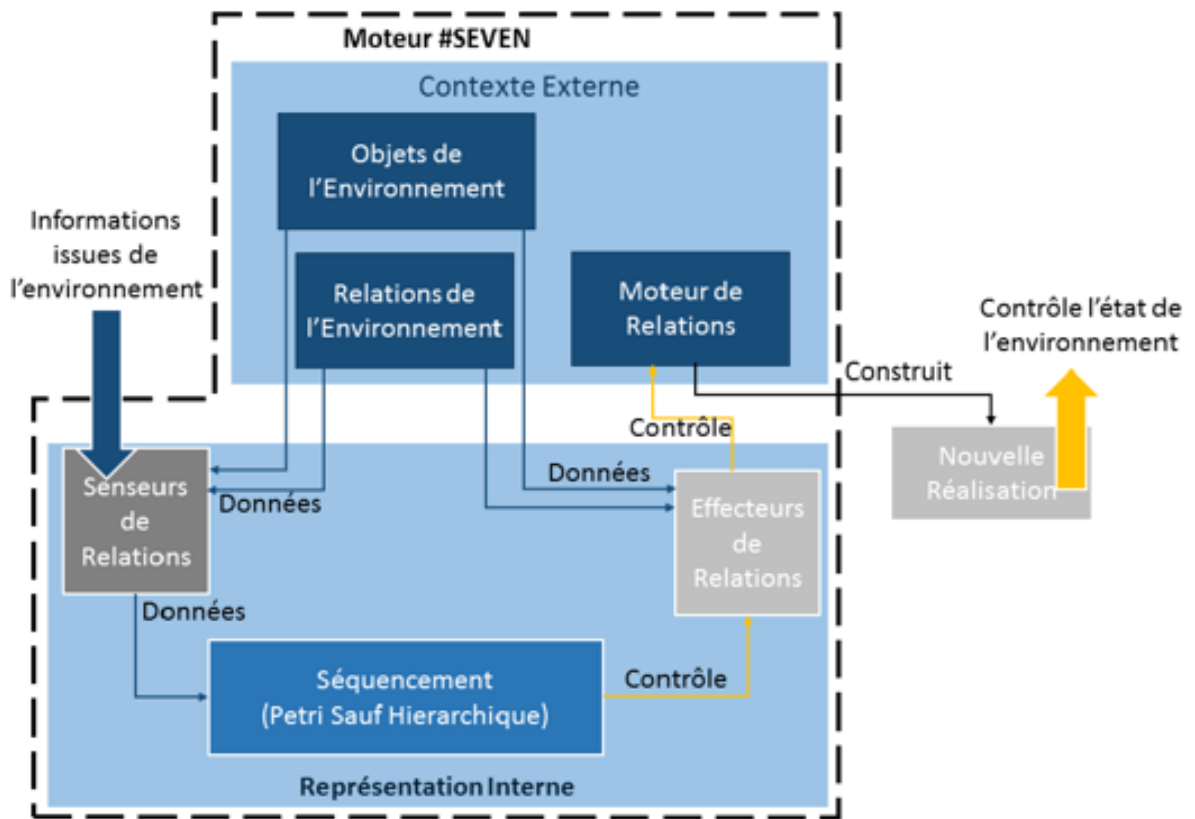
Moteur #SEVEN

Contexte Externe

Objets de l'Environnement

Relations de l'Environnement

Moteur de Relations

Informations issues de l'environnement

Contrôle l'état de l'environnement

Construit

Contrôle

Données

Senseurs de Relations

Données

Effecteurs de Relations

Nouvelle Réalisation

Données

Séquencement (Petri Sauf Hierarchique)

Contrôle

Représentation Interne